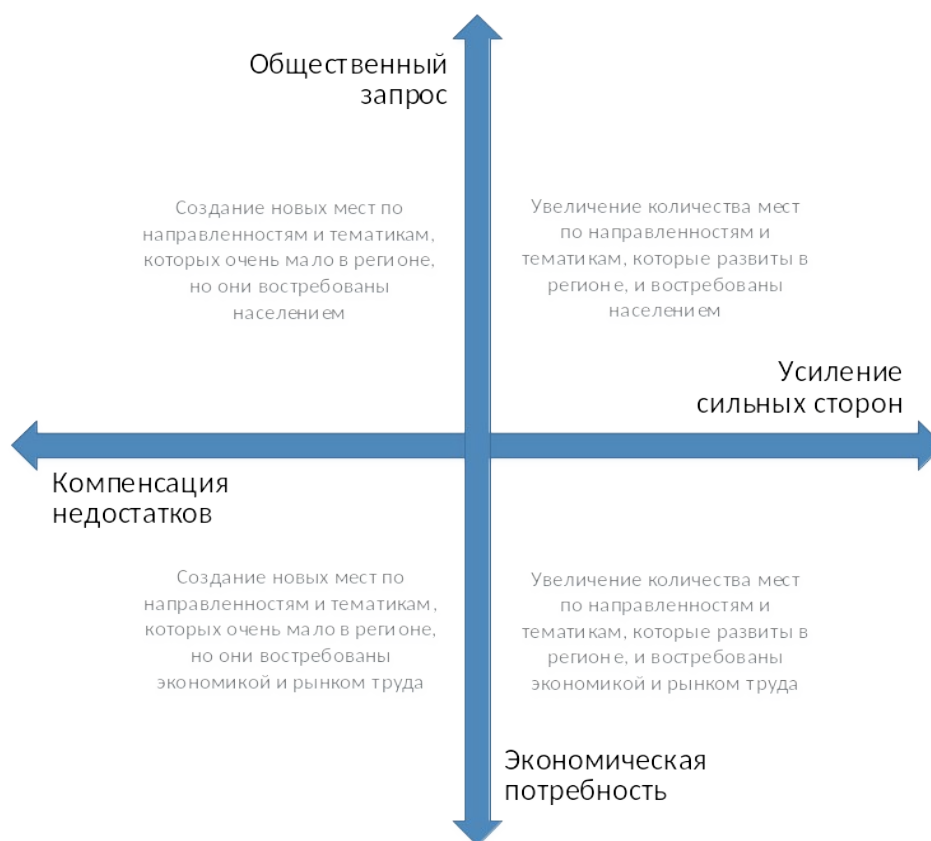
Общественный запрос

Создание новых мест по направленностям и тематикам, которых очень мало в регионе, но они востребованы населением

Увеличение количества мест по направленностям и тематикам, которые развиты в регионе, и востребованы населением

Усиление сильных сторон

Компенсация недостатков

Создание новых мест по направленностям и тематикам, которых очень мало в регионе, но они востребованы экономикой и рынком труда

Увеличение количества мест по направленностям и тематикам, которые развиты в регионе, и востребованы экономикой и рынком труда

Экономическая потребность